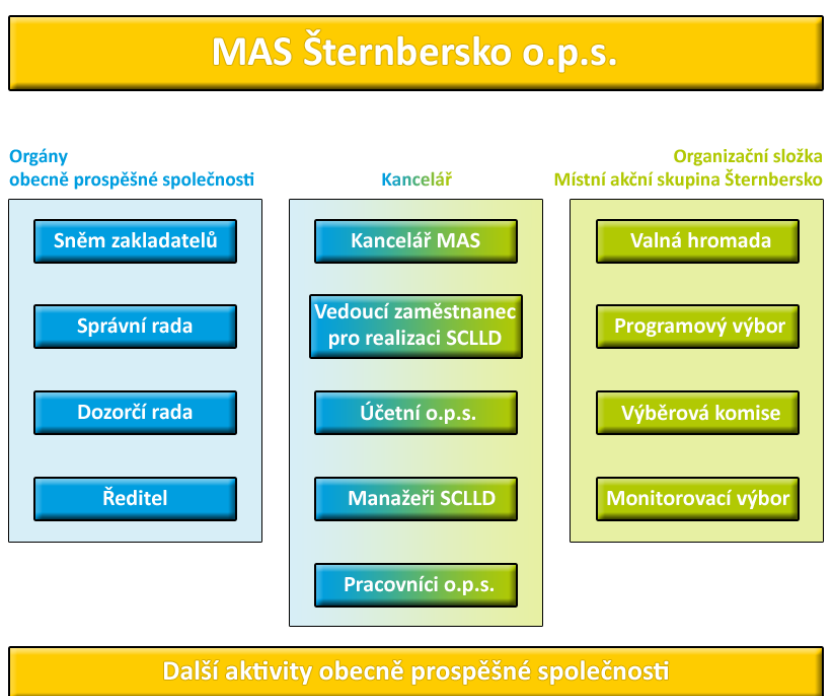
MAS Šternbersko o.p.s.

Orgány
obecně prospěšné společnosti

Sněm zakladatelů

Správní rada

Dozorčí rada

Ředitel

Kancelář

Kancelář MAS

Vedoucí zaměstnanec pro realizaci SCLLD

Účetní o.p.s.

Manažeři SCLLD

Pracovníci o.p.s.

Organizační složka
Místní akční skupina Šternbersko

Valná hromada

Programový výbor

Výběrová komise

Monitorovací výbor

Další aktivity obecně prospěšné společnosti